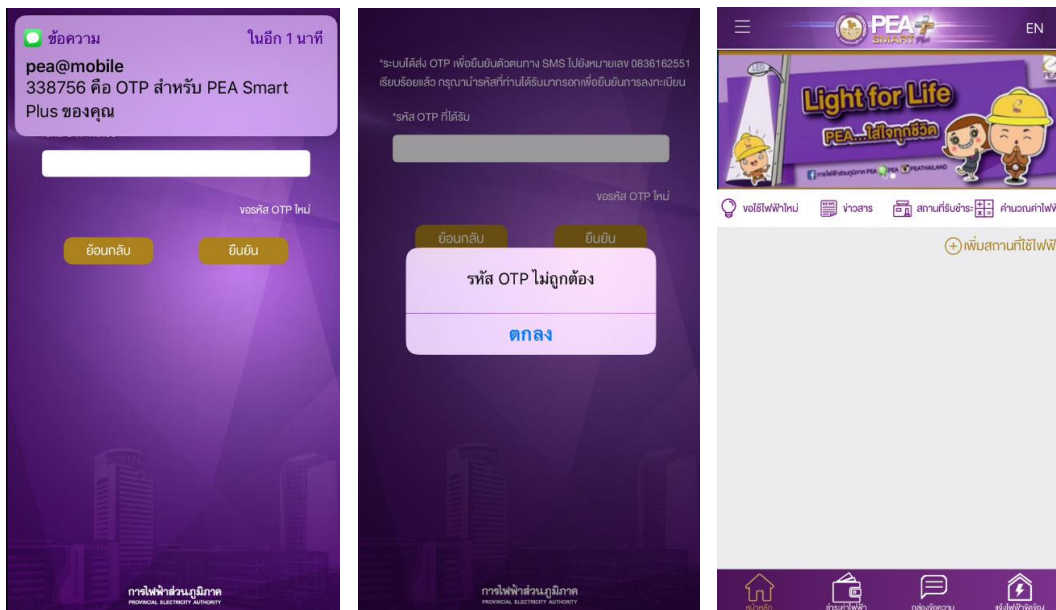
ข้อความ
ในอีก 1 นาที
pea@mobile
338756 คือ OTP สำหรับ PEA Smart Plus ของคุณ

ขอรหัส OTP ใหม่
ย้อนกลับ
ยืนยัน

การไฟฟ้าส่วนภูมิภาค
PROVINCIAL ELECTRICITY AUTHORITY

*ระบบได้ส่ง OTP เพื่อยืนยันตัวตนทาง SMS ไปยังหมายเลข 0836162551 เรียบร้อยแล้ว กรุณานำรหัสที่ท่านได้รับมากรอกเพื่อยืนยันการลงทะเบียน
*รหัส OTP ที่ได้รับ
ขอรหัส OTP ใหม่
ย้อนกลับ
ยืนยัน
รหัส OTP ไม่ถูกต้อง
ตกลง

การไฟฟ้าส่วนภูมิภาค
PROVINCIAL ELECTRICITY AUTHORITY

PEA SMART Plus
EN
Light for Life
PEA...ใส่ใจทุกชีวิต
ขอใช้ไฟฟ้าใหม่
ข่าวสาร
สถานที่รับชำระ
คำนวณค่าไฟฟ้
เพิ่มสถานที่ใช้ไฟฟ้
หน้าหลัก
ชำระค่าไฟฟ้า
กล่องข้อความ
แจ้งไฟฟ้าขัดข้อง